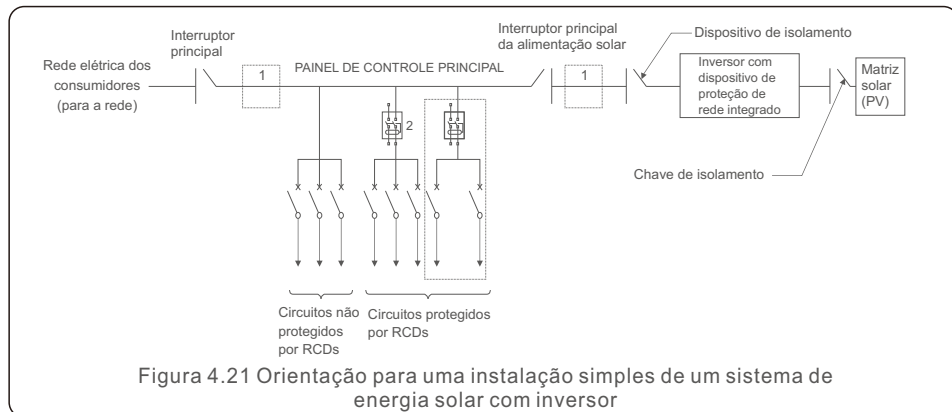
Interruptor principal

Rede elétrica dos consumidores (para a rede)

1

PAINEL DE CONTROLE PRINCIPAL

2

Interruptor principal da alimentação solar

1

Dispositivo de isolamento

Inversor com dispositivo de proteção de rede integrado

Matriz solar (PV)

Chave de isolamento

Circuitos não protegidos por RCDs

Circuitos protegidos por RCDs

Figura 4.21 Orientação para uma instalação simples de um sistema de energia solar com inversor